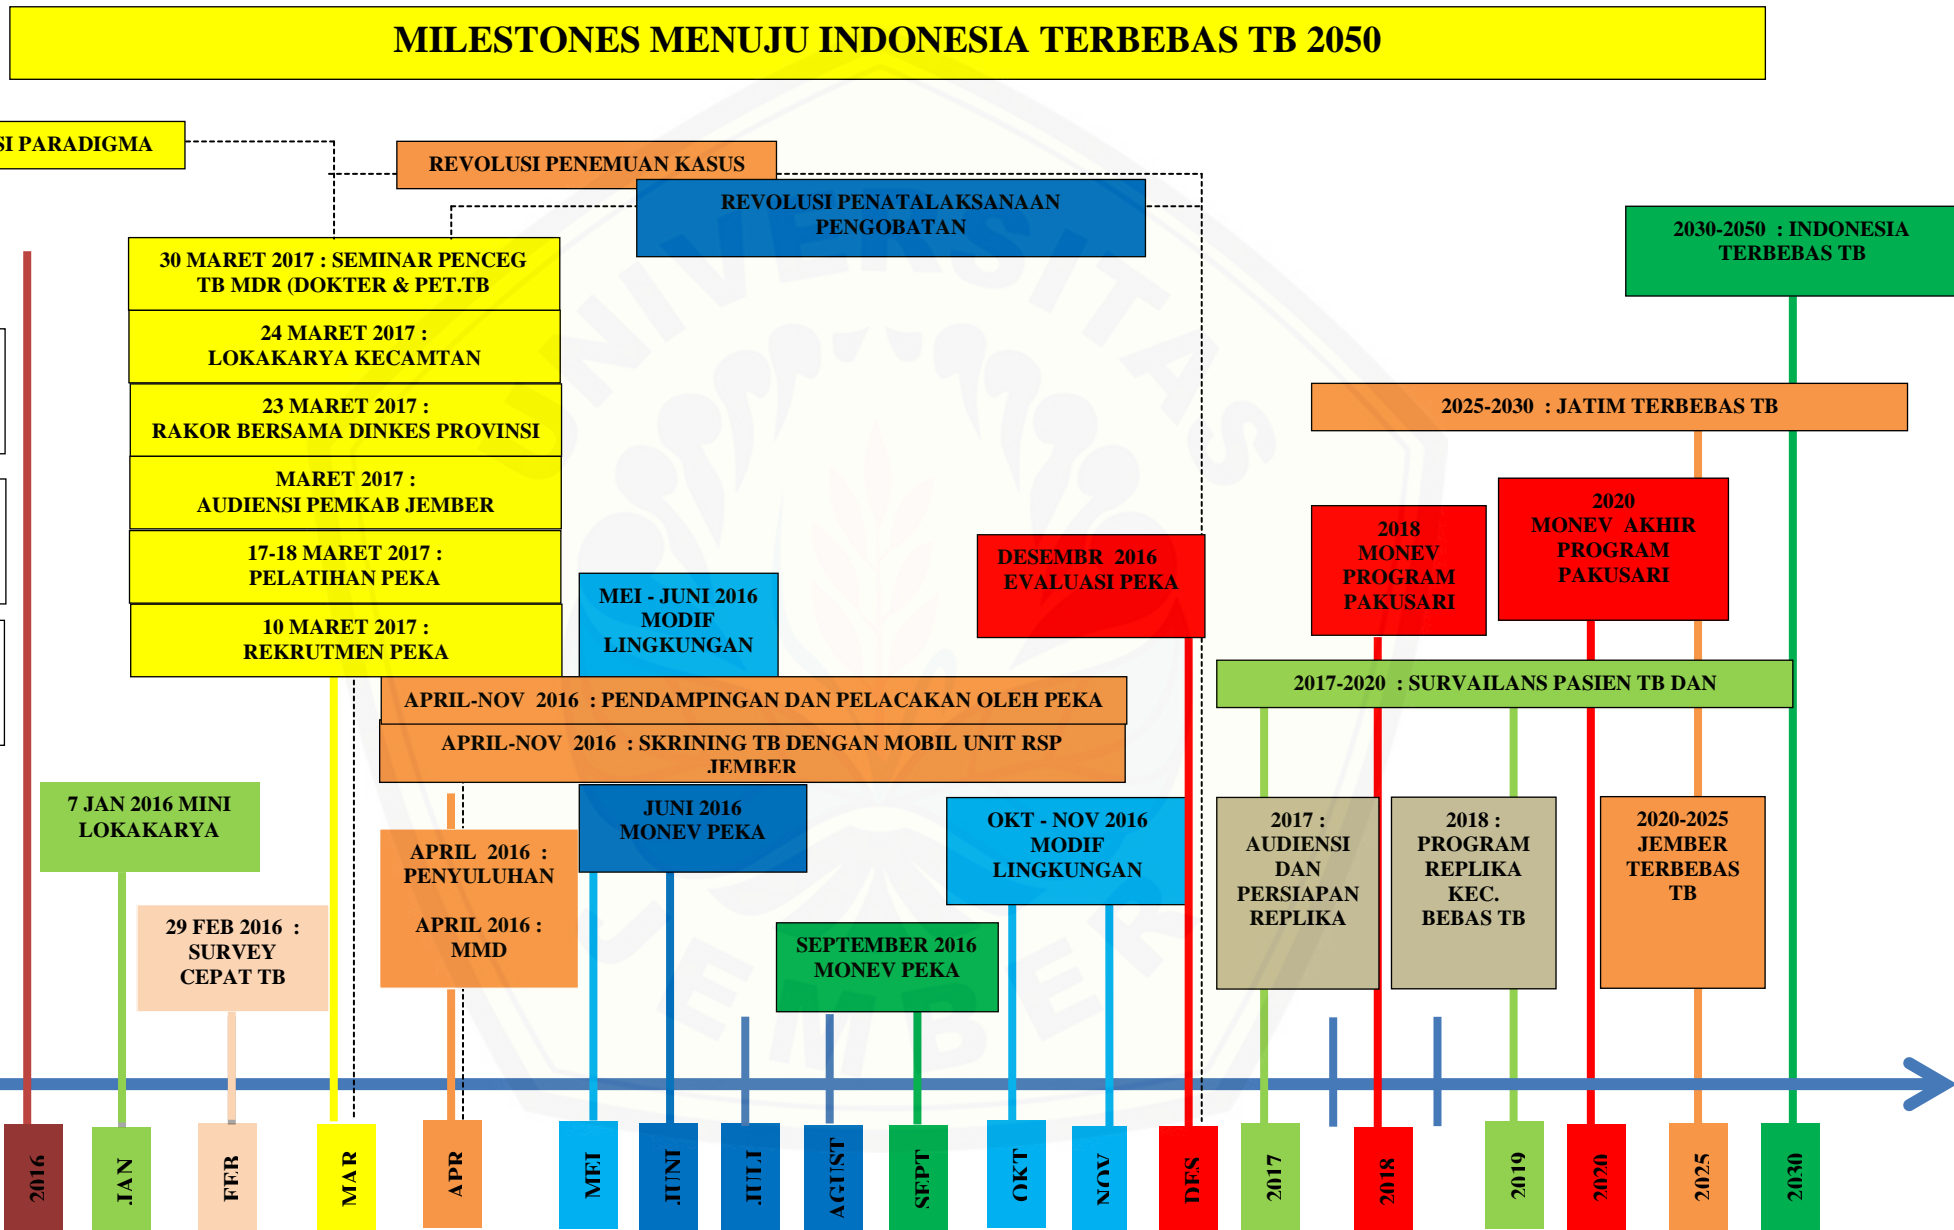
MILESTONES MENUJU INDONESIA TERBEBAS TB 2050

SI PARADIGMA

REVOLUSI PENEMUAN KASUS

REVOLUSI PENATALAKSANAAN PENGOBATAN

2030-2050 : INDONESIA TERBEBAS TB

30 MARET 2017 : SEMINAR PENCEG TB MDR (DOKTER & PET.TB

24 MARET 2017 : LOKAKARYA KECAMTAN

23 MARET 2017 : RAKOR BERSAMA DINKES PROVINSI

MARET 2017 : AUDIENSI PEMKAB JEMBER

17-18 MARET 2017 : PELATIHAN PEKA

10 MARET 2017 : REKRUTMEN PEKA

2025-2030 : JATIM TERBEBAS TB

2018 MONEV PROGRAM PAKUSARI

2020 MONEV AKHIR PROGRAM PAKUSARI

DESEMBR 2016 EVALUASI PEKA

MEI - JUNI 2016 MODIF LINGKUNGAN

2017-2020 : SURVAILANS PASIEN TB DAN

APRIL-NOV 2016 : PENDAMPINGAN DAN PELACAKAN OLEH PEKA

APRIL-NOV 2016 : SKRINING TB DENGAN MOBIL UNIT RSP JEMBER

7 JAN 2016 MINI LOKAKARYA

JUNI 2016 MONEV PEKA

OKT - NOV 2016 MODIF LINGKUNGAN

2017 : AUDIENSI DAN PERSIAPAN REPLIKA

2018 : PROGRAM REPLIKA KEC. BEBAS TB

2020-2025 JEMBER TERBEBAS TB

APRIL 2016 : PENYULUHAN

APRIL 2016 : MMD

29 FEB 2016 : SURVEY CEPAT TB

SEPTEMBER 2016 MONEV PEKA

2016 JAN FEB MAR APR MEI JUNI JULI AGUST SEPT OKT NOV DES 2017 2018 2019 2020 2025 2030